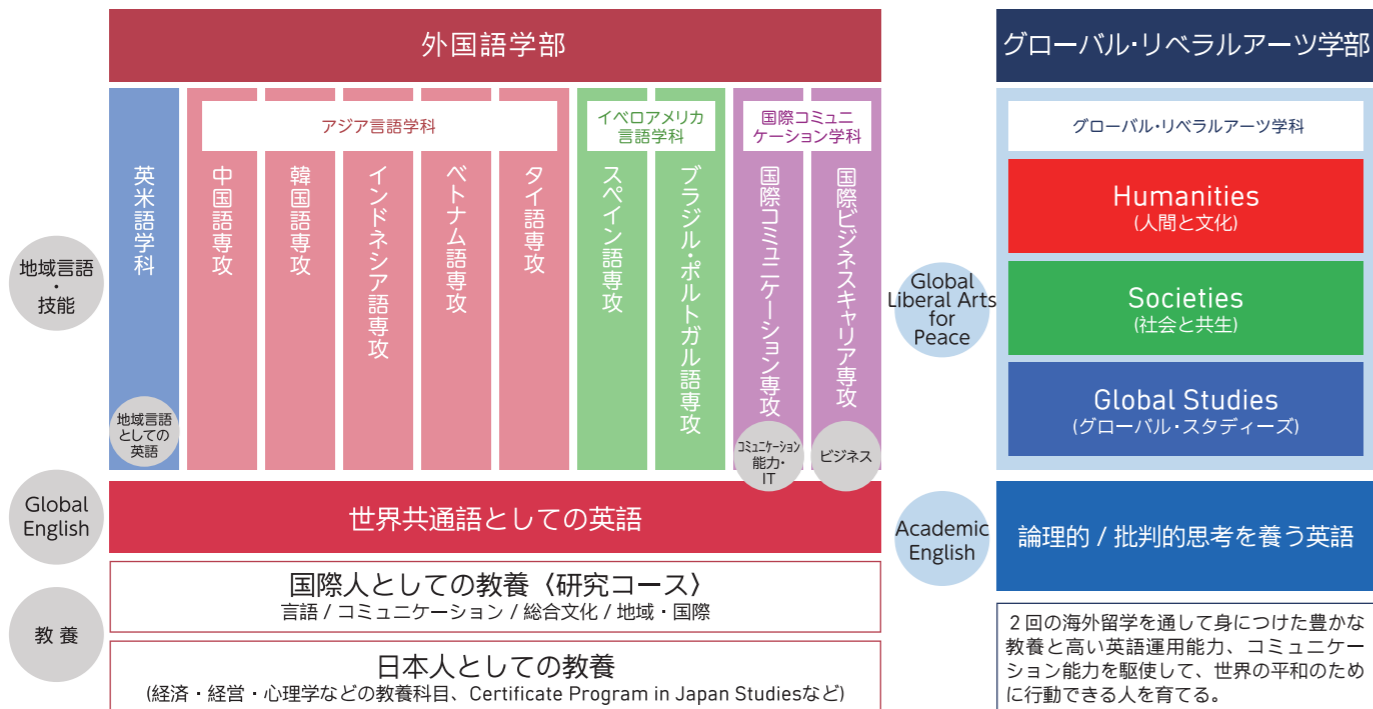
外国語学部

英米語学科

アジア言語学科

中国語専攻

韓国語専攻

インドネシア語専攻

ベトナム語専攻

タイ語専攻

イベロアメリカ言語学科

スペイン語専攻

ブラジル・ポルトガル語専攻

国際コミュニケーション学科

国際コミュニケーション専攻

国際ビジネスキャリア専攻

地域言語・技能

地域言語としての英語

コミュニケーション能力・IT

ビジネス

Global English

世界共通語としての英語

教養

国際人としての教養〈研究コース〉
言語 / コミュニケーション / 総合文化 / 地域・国際

日本人としての教養
(経済・経営・心理学などの教養科目、Certificate Program in Japan Studiesなど)

グローバル・リベラルアーツ学部

グローバル・リベラルアーツ学科

Global Liberal Arts for Peace

Humanities
(人間と文化)

Societies
(社会と共生)

Global Studies
(グローバル・スタディーズ)

Academic English

論理的 / 批判的思考を養う英語

２回の海外留学を通して身につけた豊かな教養と高い英語運用能力、コミュニケーション能力を駆使して、世界の平和のために行動できる人を育てる。